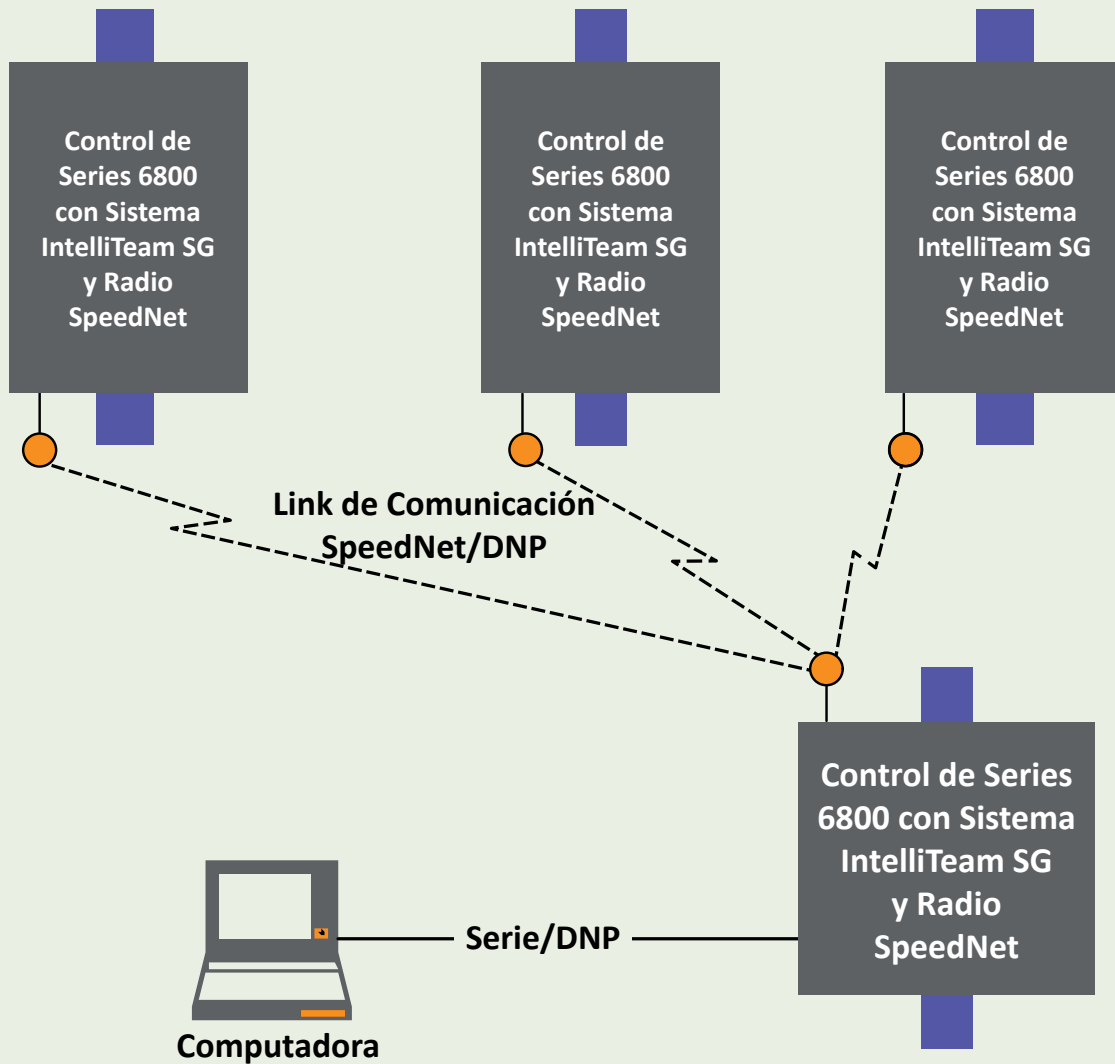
Control de Series 6800 con Sistema IntelliTeam SG y Radio SpeedNet

Control de Series 6800 con Sistema IntelliTeam SG y Radio SpeedNet

Control de Series 6800 con Sistema IntelliTeam SG y Radio SpeedNet

Link de Comunicación SpeedNet/DNP

Control de Series 6800 con Sistema IntelliTeam SG y Radio SpeedNet

Serie/DNP

Computadora